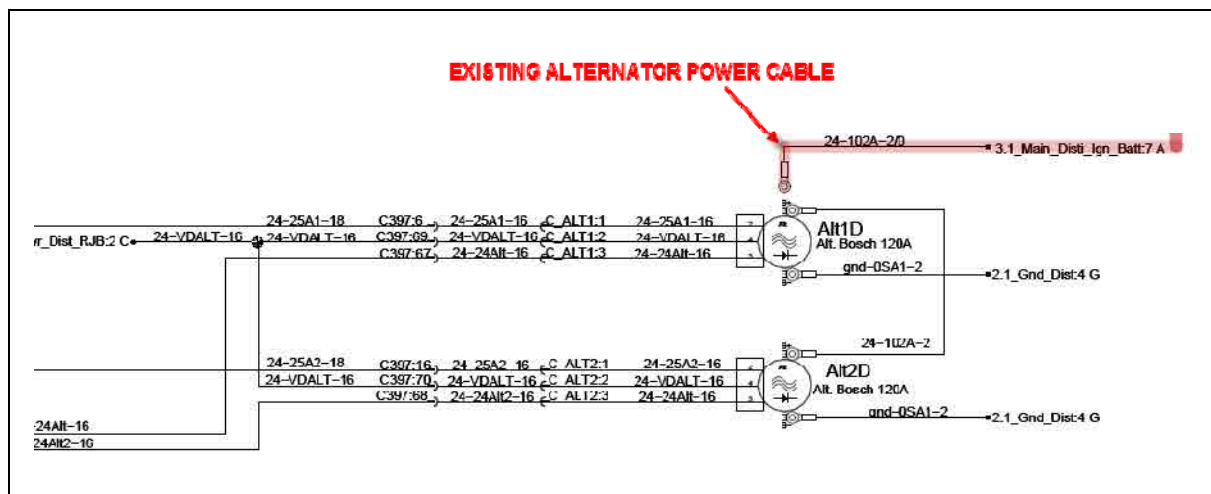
EXISTING ALTERNATOR POWER CABLE

24-102A-2/0
3.1_Main_Disti_Ign_Batt:7 A

24-25A1-18
C397:6
24-25A1-16
C_ALT1:1
24-25A1-16
Alt1D
Alt. Bosch 120A
r_Dist_RJB:2 C
24-VDALT-16
24-VDALT-16
C397:69
24-VDALT-16
C_ALT1:2
24-VDALT-16
C397:67
24-24Alt-16
C_ALT1:3
24-24Alt-16
gnd-0SA1-2
2.1_Gnd_Dist:4 G

24-102A-2

24-25A2-18
C397:16
24_25A2_16
C_ALT2:1
24-25A2-16
Alt2D
Alt. Bosch 120A
24-VDALT-16
C397:70
24-VDALT-16
C_ALT2:2
24-VDALT-16
C397:68
24-24Alt2-16
C_ALT2:3
24-24Alt-16
gnd-0SA1-2
2.1_Gnd_Dist:4 G
24Alt-16
24Alt2-16